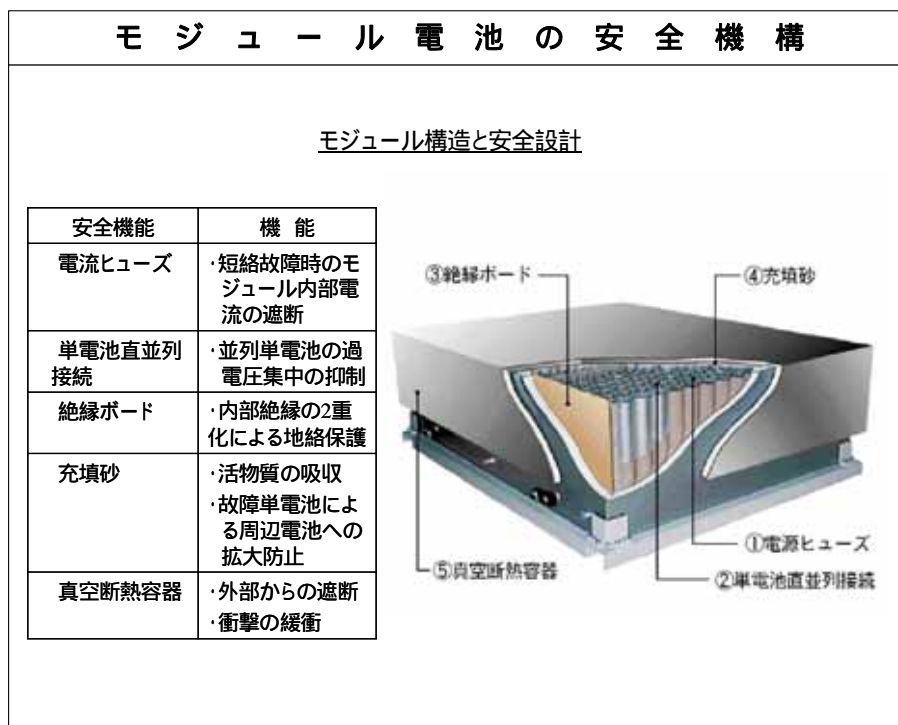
モジュール電池の安全機構

モジュール構造と安全設計

| 安全機能 | 機 能 |
|---|---|
| 電流ヒューズ | ･短絡故障時のモジュール内部電流の遮断 |
| 単電池直並列接続 | ･並列単電池の過電圧集中の抑制 |
| 絶縁ボード | ･内部絶縁の2重化による地絡保護 |
| 充填砂 | ･活物質の吸収 ･故障単電池による周辺電池への拡大防止 |
| 真空断熱容器 | ･外部からの遮断 ･衝撃の緩衝 |

③絶縁ボード
④充填砂
①電源ヒューズ
⑤真空断熱容器
②単電池直並列接続